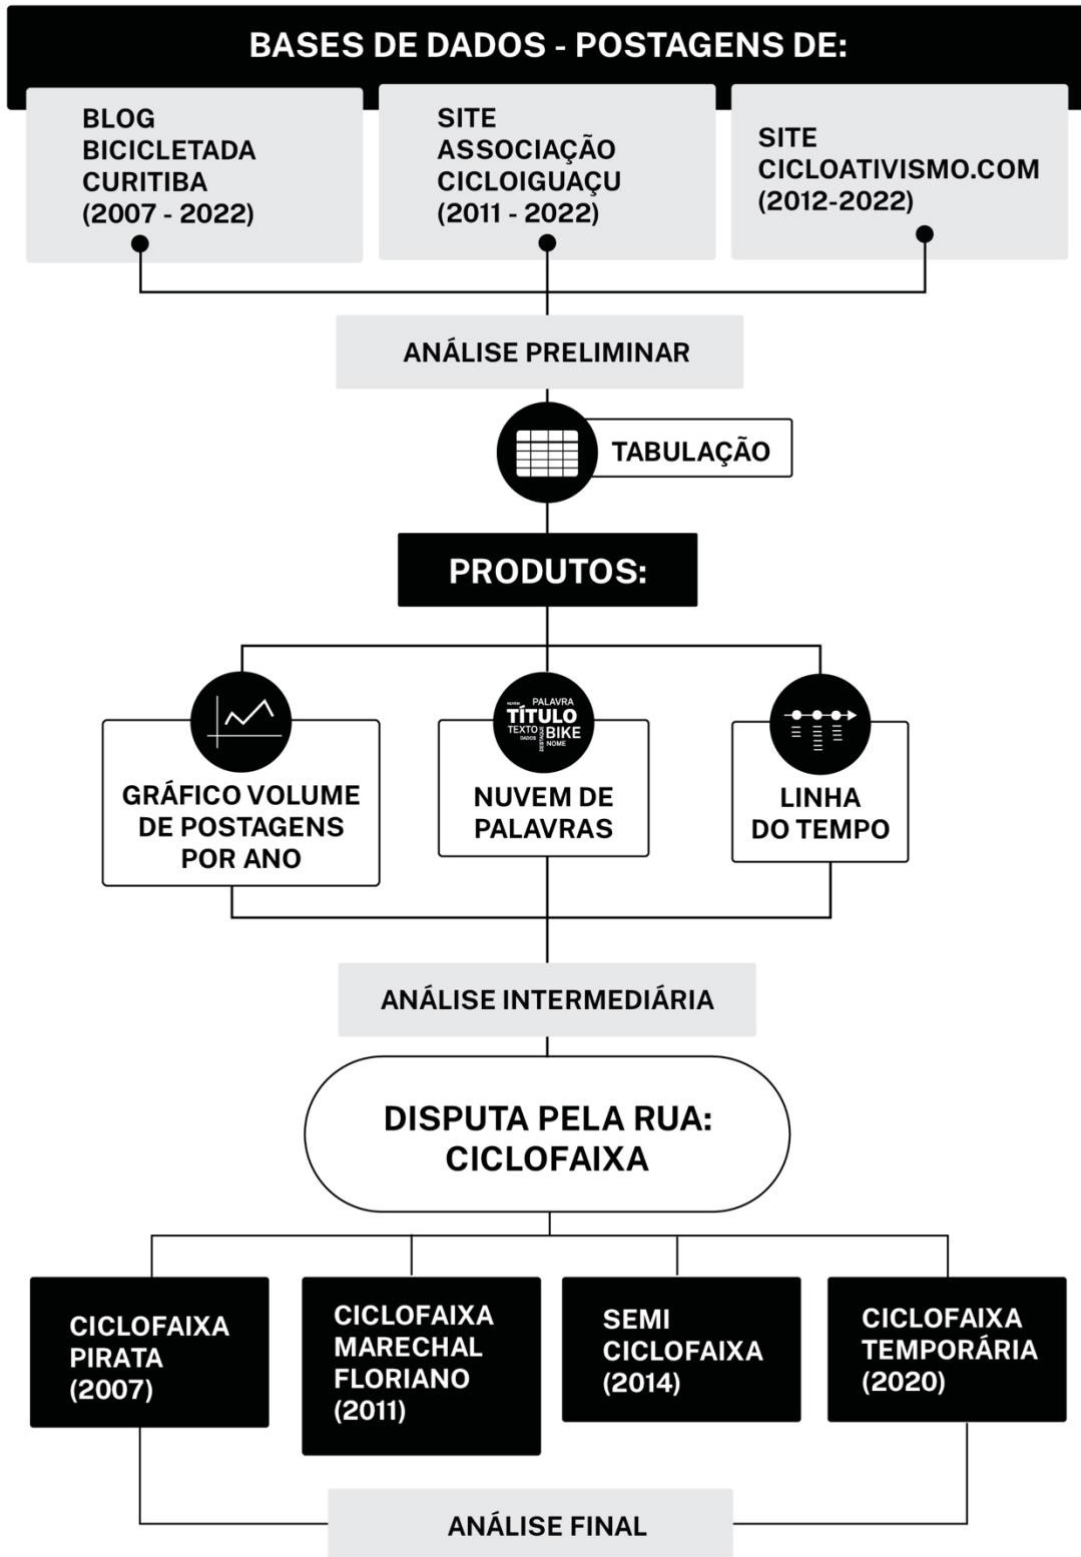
BASES DE DADOS - POSTAGENS DE:

BLOG BICICLETADA CURITIBA (2007 - 2022)

SITE ASSOCIAÇÃO CICLOIGUAÇU (2011 - 2022)

SITE CICLOATIVISMO.COM (2012-2022)

ANÁLISE PRELIMINAR

TABULAÇÃO

PRODUTOS:

GRÁFICO VOLUME DE POSTAGENS POR ANO

PALAVRA
TÍTULO
TEXTO BIKE
DADOS NOME

NUVEM DE PALAVRAS

LINHA DO TEMPO

ANÁLISE INTERMEDIÁRIA

DISPUTA PELA RUA: CICLOFAIXA

CICLOFAIXA PIRATA (2007)

CICLOFAIXA MARECHAL FLORIANO (2011)

SEMI CICLOFAIXA (2014)

CICLOFAIXA TEMPORÁRIA (2020)

ANÁLISE FINAL